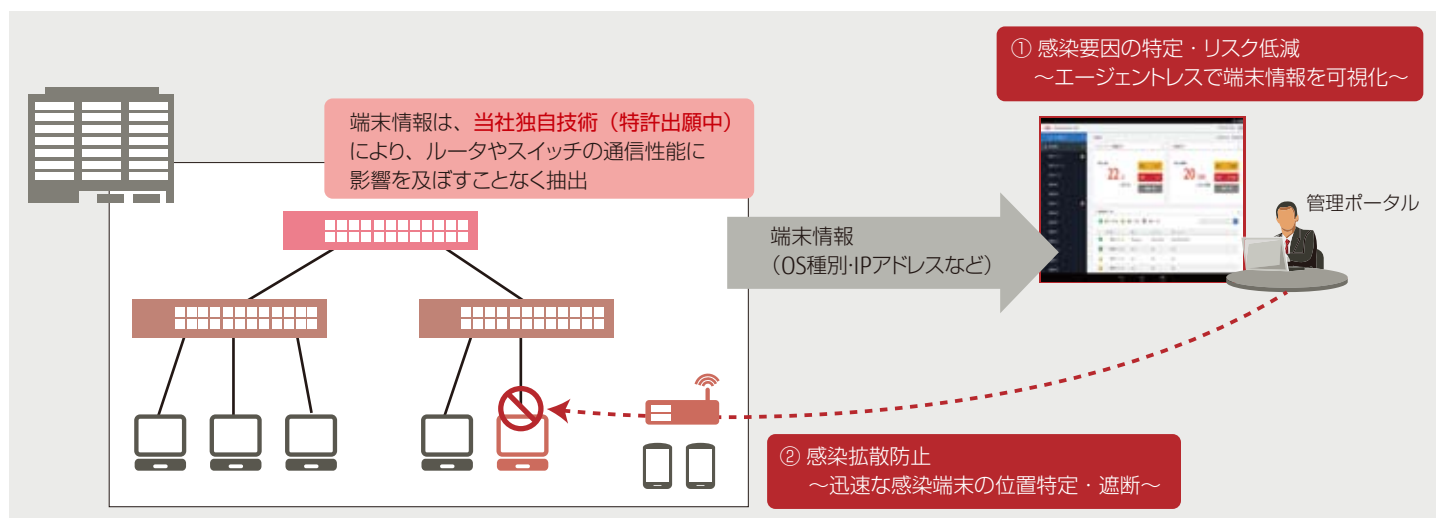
① 感染要因の特定・リスク低減
〜エージェントレスで端末情報を可視化〜

端末情報は、当社独自技術（特許出願中）により、ルータやスイッチの通信性能に影響を及ぼすことなく抽出

端末情報
（OS種別·IPアドレスなど）

管理ポータル

② 感染拡散防止
〜迅速な感染端末の位置特定・遮断〜